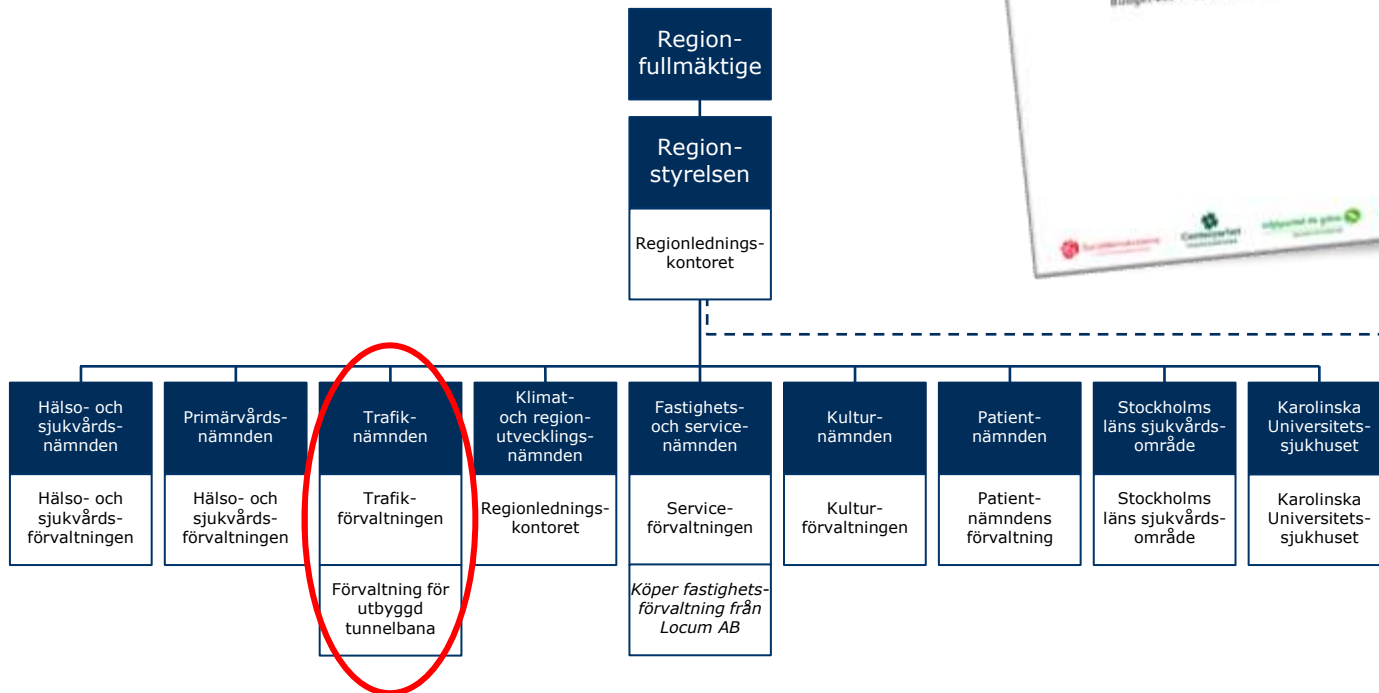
Region-
fullmäktige

Region-
styrelsen

Regionlednings-
kontoret

Hälso- och sjukvårds-nämnden

Hälso- och sjukvårds-förvaltningen

Primärvårds-nämnden

Hälso- och sjukvårds-förvaltningen

Trafik-nämnden

Trafik-förvaltningen

Förvaltning för utbyggd tunnelbana

Klimat- och region-utvecklings-nämnden

Regionlednings-kontoret

Fastighets- och service-nämnden

Service-förvaltningen

*Köper fastighets-förvaltning från Locum AB*

Kultur-nämnden

Kultur-förvaltningen

Patient-nämnden

Patient-nämndens förvaltning

Stockholms läns sjukvårds-område

Stockholms läns sjukvårds-område

Karolinska Universitets-sjukhuset

Karolinska Universitets-sjukhuset

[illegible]